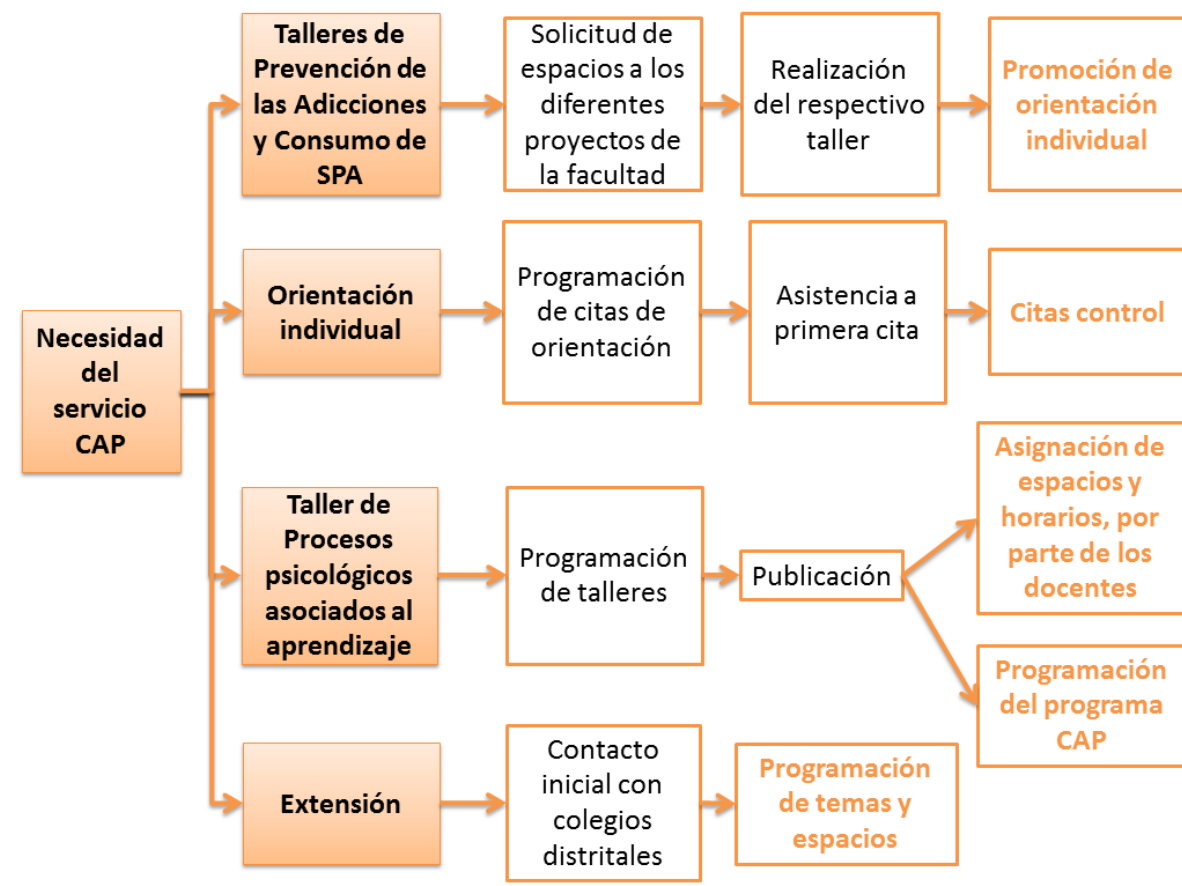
Necesidad del servicio CAP

Talleres de Prevención de las Adicciones y Consumo de SPA

Solicitud de espacios a los diferentes proyectos de la facultad

Realización del respectivo taller

Promoción de orientación individual

Orientación individual

Programación de citas de orientación

Asistencia a primera cita

Citas control

Taller de Procesos psicológicos asociados al aprendizaje

Programación de talleres

Publicación

Asignación de espacios y horarios, por parte de los docentes

Programación del programa CAP

Extensión

Contacto inicial con colegios distritales

Programación de temas y espacios